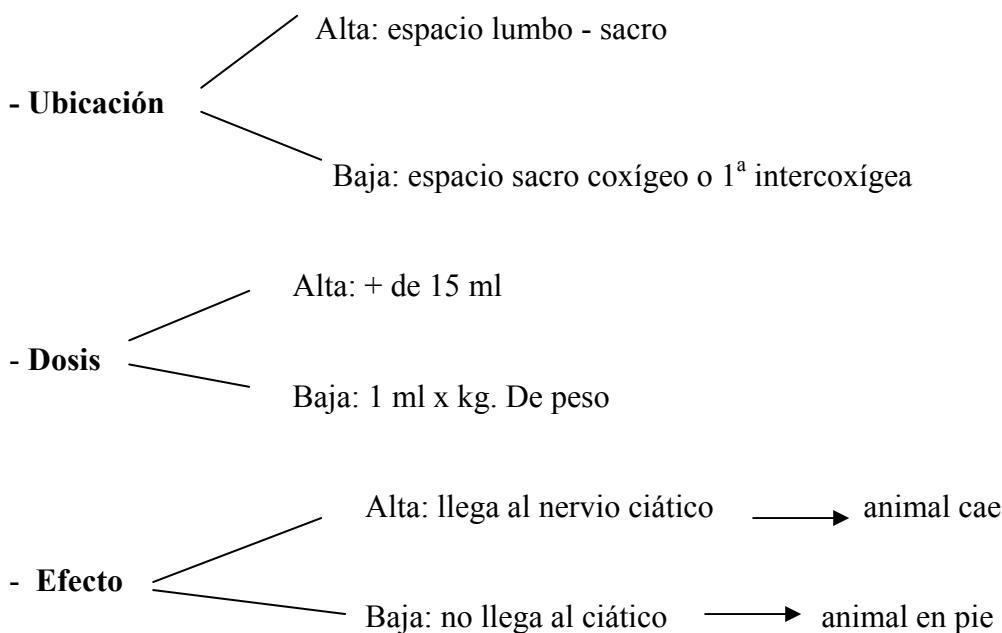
- **Ubicación**

Alta: espacio lumbo - sacro

Baja: espacio sacro coxígeo o 1$^{a}$ intercoxígea

- **Dosis**

Alta: + de 15 ml

Baja: 1 ml x kg. De peso

- **Efecto**

Alta: llega al nervio ciático $\longrightarrow$ animal cae

Baja: no llega al ciático $\longrightarrow$ animal en pie